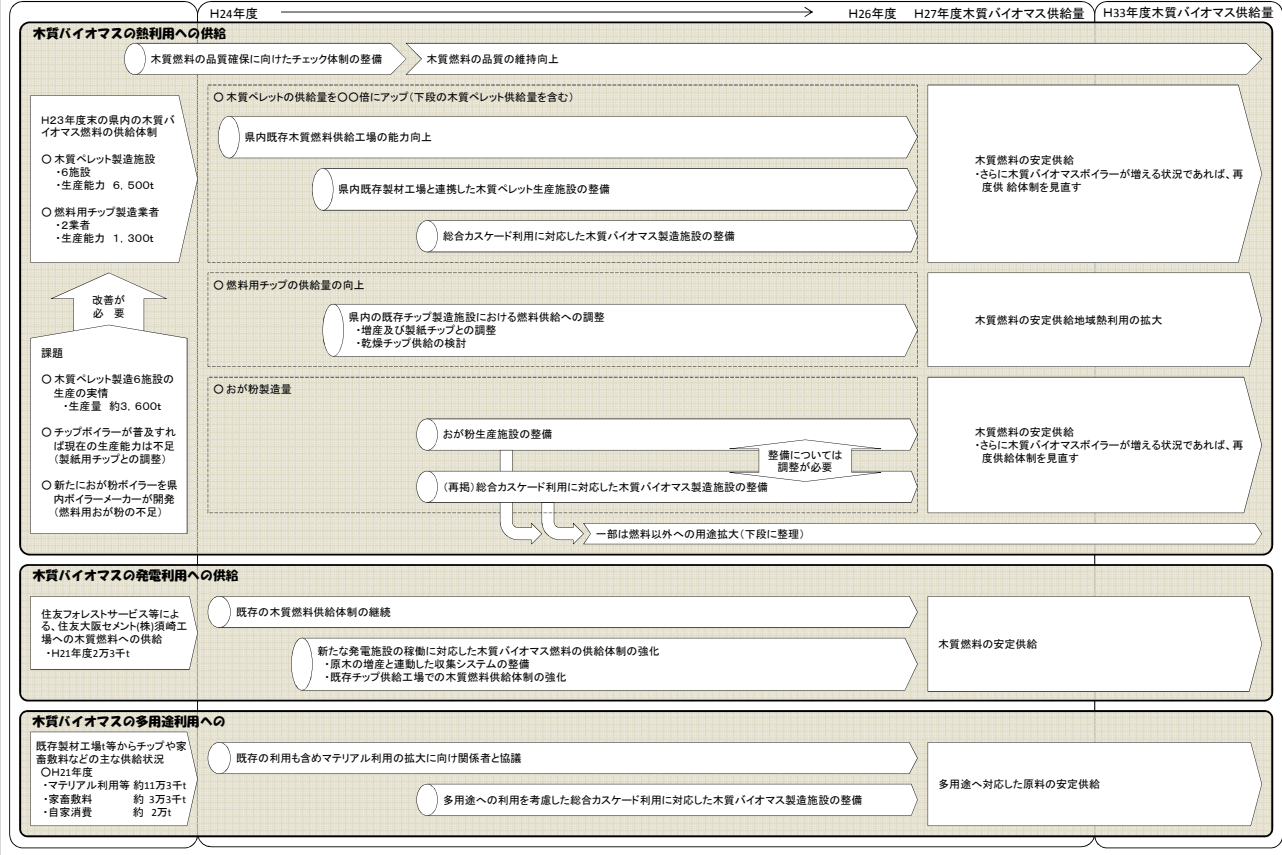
H24年度 H26年度 H27年度木質バイオマス供給量 H33年度木質バイオマス供給量

木質バイオマスの熱利用への供給

木質燃料の品質確保に向けたチェック体制の整備

木質燃料の品質の維持向上

H23年度末の県内の木質バイオマス燃料の供給体制
○ 木質ペレット製造施設
・6施設
・生産能力 6，500t
○ 燃料用チップ製造業者
・2業者
・生産能力 1，300t

改善が必要

課題
○ 木質ペレット製造6施設の生産の実情
・生産量 約3，600t
○ チップボイラーが普及すれば現在の生産能力は不足（製紙用チップとの調整）
○ 新たにおが粉ボイラーを県内ボイラーメーカーが開発（燃料用おが粉の不足）

○ 木質ペレットの供給量を○○倍にアップ（下段の木質ペレット供給量を含む）

県内既存木質燃料供給工場の能力向上

県内既存製材工場と連携した木質ペレット生産施設の整備

総合カスケード利用に対応した木質バイオマス製造施設の整備

木質燃料の安定供給
・さらに木質バイオマスボイラーが増える状況であれば、再度供 給体制を見直す

○ 燃料用チップの供給量の向上

県内の既存チップ製造施設における燃料供給への調整
・増産及び製紙チップとの調整
・乾燥チップ供給の検討

木質燃料の安定供給地域熱利用の拡大

○ おが粉製造量

おが粉生産施設の整備

整備については調整が必要

（再掲）総合カスケード利用に対応した木質バイオマス製造施設の整備

木質燃料の安定供給
・さらに木質バイオマスボイラーが増える状況であれば、再度供給体制を見直す

一部は燃料以外への用途拡大（下段に整理）

木質バイオマスの発電利用への供給

住友フォレストサービス等による、住友大阪セメント(株)須崎工場への木質燃料への供給
・H21年度2万3千t

既存の木質燃料供給体制の継続

新たな発電施設の稼動に対応した木質バイオマス燃料の供給体制の強化
・原木の増産と連動した収集システムの整備
・既存チップ供給工場での木質燃料供給体制の強化

木質燃料の安定供給

木質バイオマスの多用途利用への

既存製材工場t等からチップや家畜敷料などの主な供給状況
○H21年度
・マテリアル利用等 約11万3千t
・家畜敷料 約 3万3千t
・自家消費 約 2万t

既存の利用も含めマテリアル利用の拡大に向け関係者と協議

多用途への利用を考慮した総合カスケード利用に対応した木質バイオマス製造施設の整備

多用途へ対応した原料の安定供給